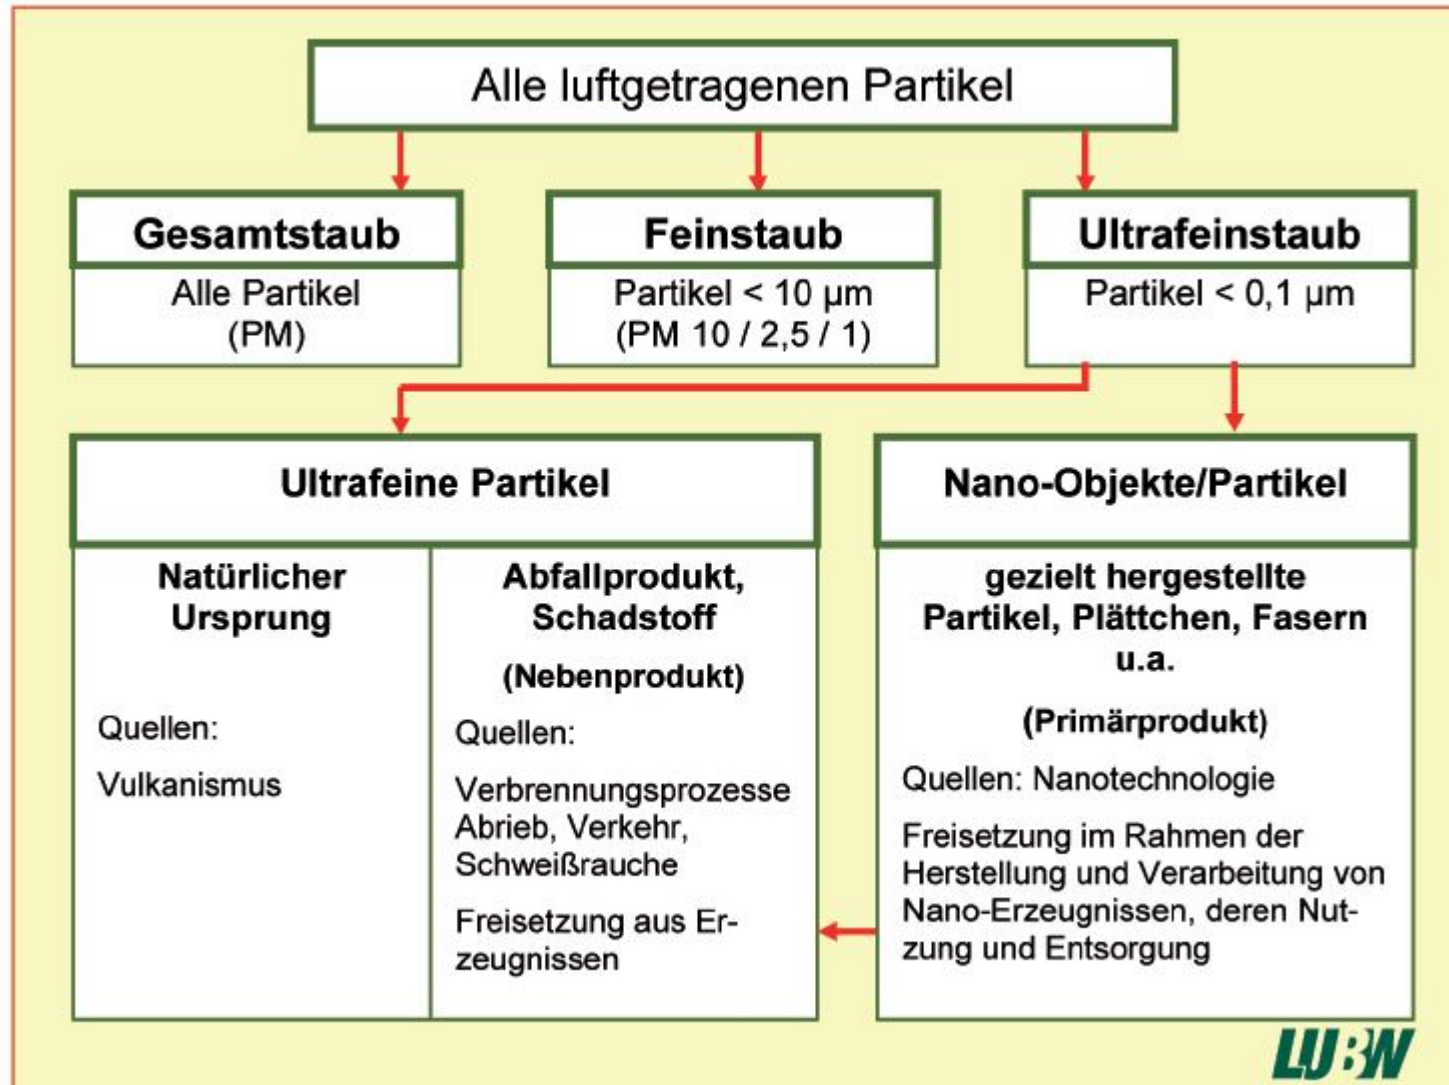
Alle luftgetragenen Partikel

Gesamtstaub

Alle Partikel (PM)

Feinstaub

Partikel < 10 µm (PM 10 / 2,5 / 1)

Ultrafeinstaub

Partikel < 0,1 µm

Ultrafeine Partikel

Natürlicher Ursprung

Quellen:

Vulkanismus

Abfallprodukt, Schadstoff

(Nebenprodukt)

Quellen:

Verbrennungsprozesse Abrieb, Verkehr, Schweißrauche

Freisetzung aus Erzeugnissen

Nano-Objekte/Partikel

gezielt hergestellte Partikel, Plättchen, Fasern u.a.

(Primärprodukt)

Quellen: Nanotechnologie

Freisetzung im Rahmen der Herstellung und Verarbeitung von Nano-Erzeugnissen, deren Nutzung und Entsorgung

LUBW